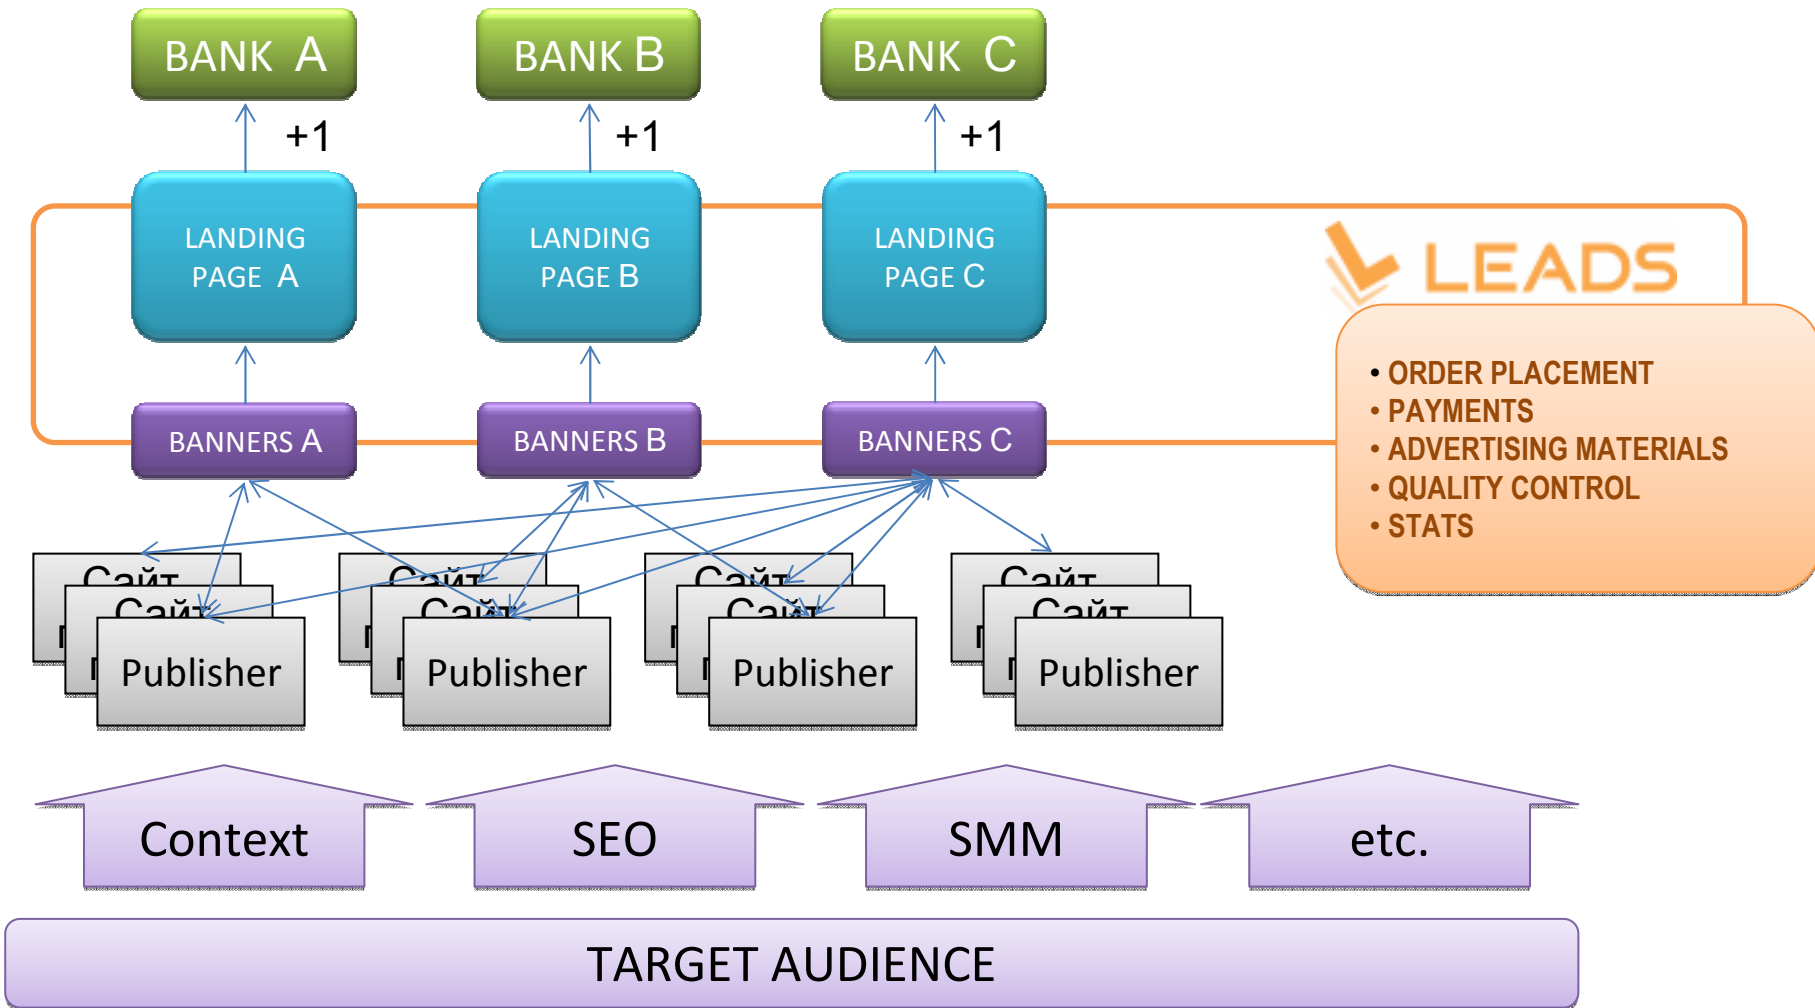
BANK A

BANK B

BANK C

+1

+1

+1

LANDING PAGE A

LANDING PAGE B

LANDING PAGE C

LEADS

BANNERS A

BANNERS B

BANNERS C

• ORDER PLACEMENT
• PAYMENTS
• ADVERTISING MATERIALS
• QUALITY CONTROL
• STATS

Сайт
Сайт
Publisher

Сайт
Сайт
Publisher

Сайт
Сайт
Publisher

Сайт
Сайт
Publisher

Context

SEO

SMM

etc.

TARGET AUDIENCE